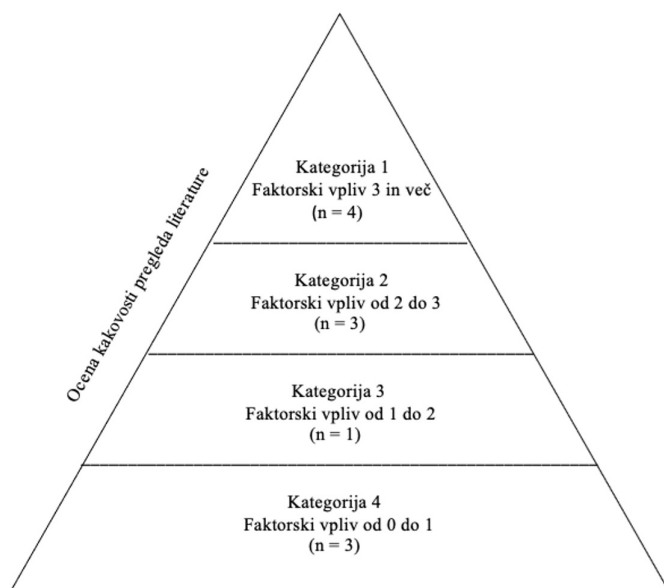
Ocena kakovosti pregleda literature

Kategorija 1
Faktorski vpliv 3 in več
(n = 4)

Kategorija 2
Faktorski vpliv od 2 do 3
(n = 3)

Kategorija 3
Faktorski vpliv od 1 do 2
(n = 1)

Kategorija 4
Faktorski vpliv od 0 do 1
(n = 3)